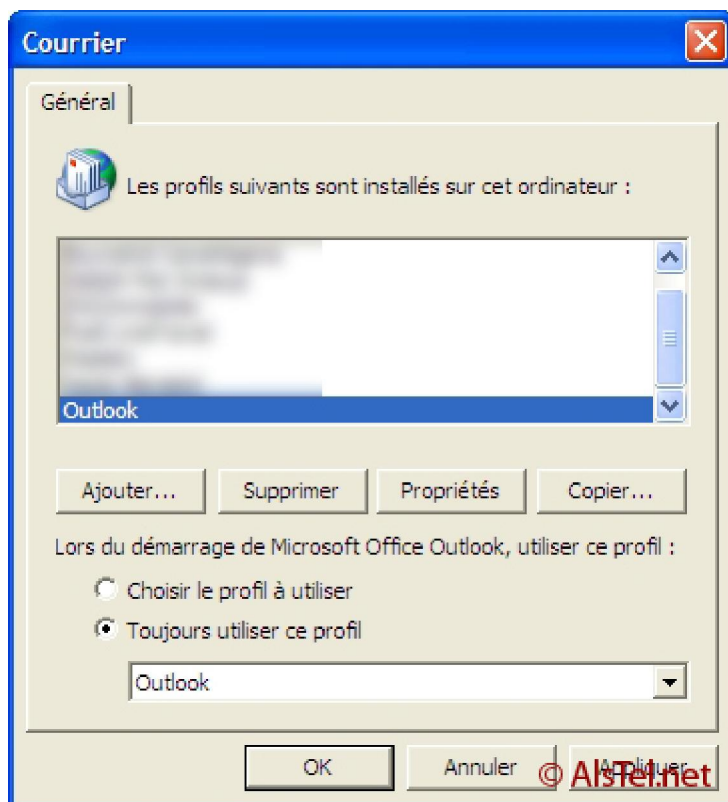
Courrier

Général

Les profils suivants sont installés sur cet ordinateur :

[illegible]
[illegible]
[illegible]
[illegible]
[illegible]
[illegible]
Outlook

Ajouter...
Supprimer
Propriétés
Copier...

Lors du démarrage de Microsoft Office Outlook, utiliser ce profil :

Choisir le profil à utiliser

Toujours utiliser ce profil

Outlook

OK
Annuler
Appliquer

© AlsTel.net